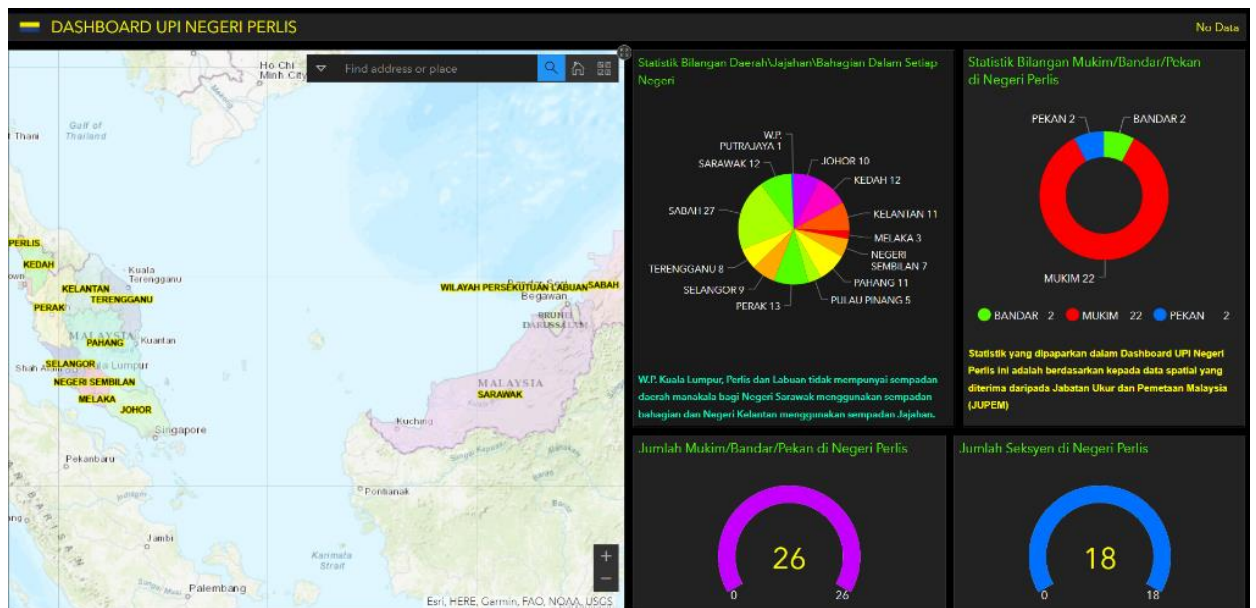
DASHBOARD UPI NEGERI PERLIS

No Data

Find address or place

Ho Chi Minh City

Gulf of Thailand

Thani

PERLIS
KEDAH
KELANTAN
Kuala Terengganu
TERENGGANU
PERAK
MALAYSIA
PAHANG
Kuantan
SELANGOR
Kuala Lumpur
NEGERI SEMBILAN
MELAKA
JOHOR
Singapore
Pekanbaru
Jambi
Palembang
Karimata Strait
Pontianak
Kuching
WILAYAH PERSEKUTUAN LABUAN
SABAH
Bandar Seri Begawan
BRUNEI DARUSSALAM
MALAYSIA
SARAWAK

+
−

Esri, HERE, Garmin, FAO, NOAA, USGS

Statistik Bilangan Daerah\Jajahan\Bahagian Dalam Setiap Negeri

W.P. PUTRAJAYA 1
JOHOR 10
SARAWAK 12
KEDAH 12
KELANTAN 11
SABAH 27
MELAKA 3
NEGERI SEMBILAN 7
TERENGGANU 8
PAHANG 11
SELANGOR 9
PULAU PINANG 5
PERAK 13

W.P. Kuala Lumpur, Perlis dan Labuan tidak mempunyai sempadan daerah manakala bagi Negeri Sarawak menggunakan sempadan bahagian dan Negeri Kelantan menggunakan sempadan Jajahan.

Statistik Bilangan Mukim/Bandar/Pekan di Negeri Perlis

PEKAN 2
BANDAR 2
MUKIM 22

BANDAR 2 MUKIM 22 PEKAN 2

Statistik yang dipaparkan dalam Dashboard UPI Negeri Perlis ini adalah berdasarkan kepada data spatial yang diterima daripada Jabatan Ukur dan Pemetaan Malaysia (JUPEM)

Jumlah Mukim/Bandar/Pekan di Negeri Perlis

26
0
26

Jumlah Seksyen di Negeri Perlis

18
0
18